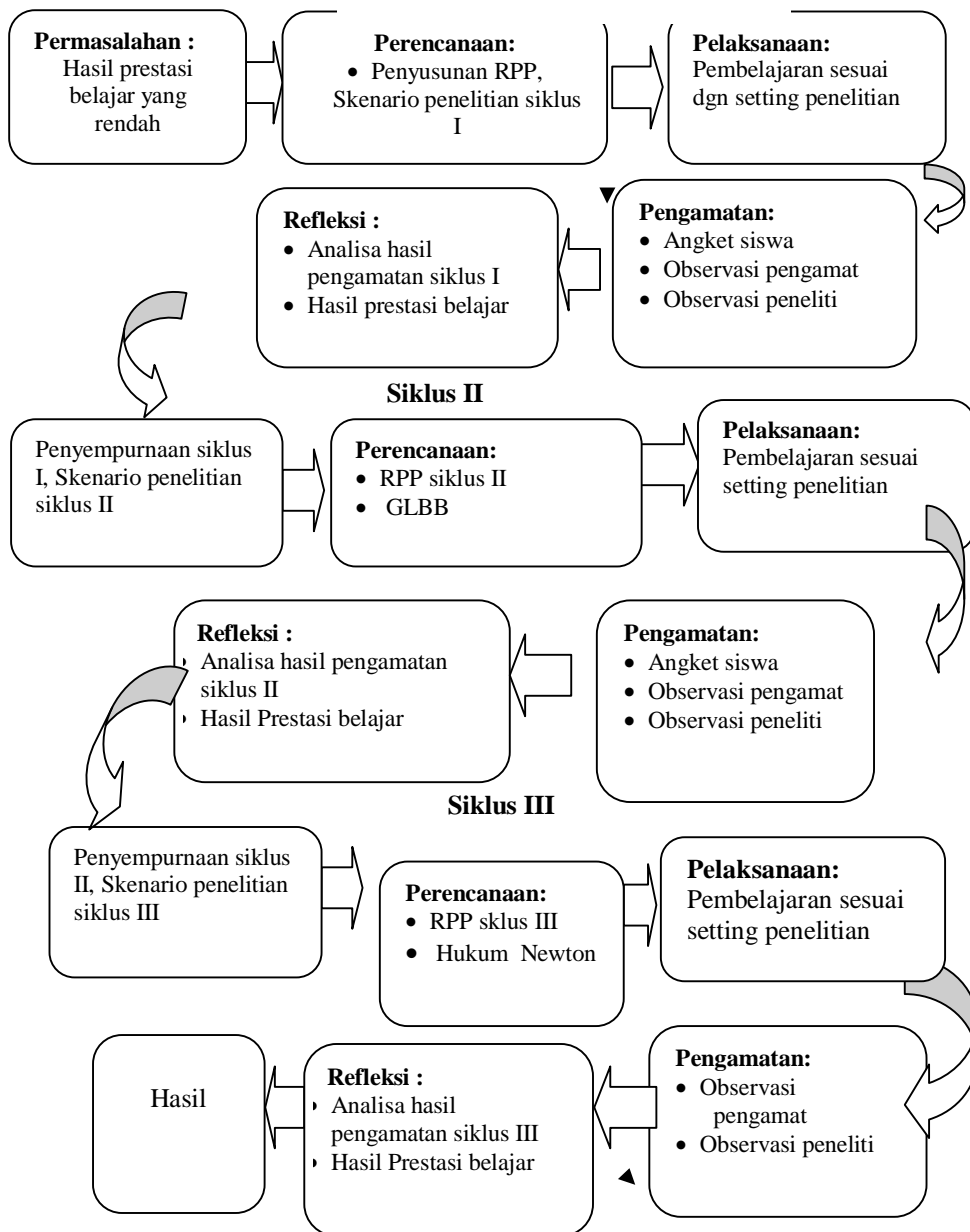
**Permasalahan :**
Hasil prestasi belajar yang rendah

**Perencanaan:**
- Penyusunan RPP, Skenario penelitian siklus I

**Pelaksanaan:**
Pembelajaran sesuai dgn setting penelitian

**Pengamatan:**
- Angket siswa
- Observasi pengamat
- Observasi peneliti

**Refleksi :**
- Analisa hasil pengamatan siklus I
- Hasil prestasi belajar

**Siklus II**

Penyempurnaan siklus I, Skenario penelitian siklus II

**Perencanaan:**
- RPP siklus II
- GLBB

**Pelaksanaan:**
Pembelajaran sesuai setting penelitian

**Pengamatan:**
- Angket siswa
- Observasi pengamat
- Observasi peneliti

**Refleksi :**
- Analisa hasil pengamatan siklus II
- Hasil Prestasi belajar

**Siklus III**

Penyempurnaan siklus II, Skenario penelitian siklus III

**Perencanaan:**
- RPP sklus III
- Hukum Newton

**Pelaksanaan:**
Pembelajaran sesuai setting penelitian

**Pengamatan:**
- Observasi pengamat
- Observasi peneliti

**Refleksi :**
- Analisa hasil pengamatan siklus III
- Hasil Prestasi belajar

Hasil